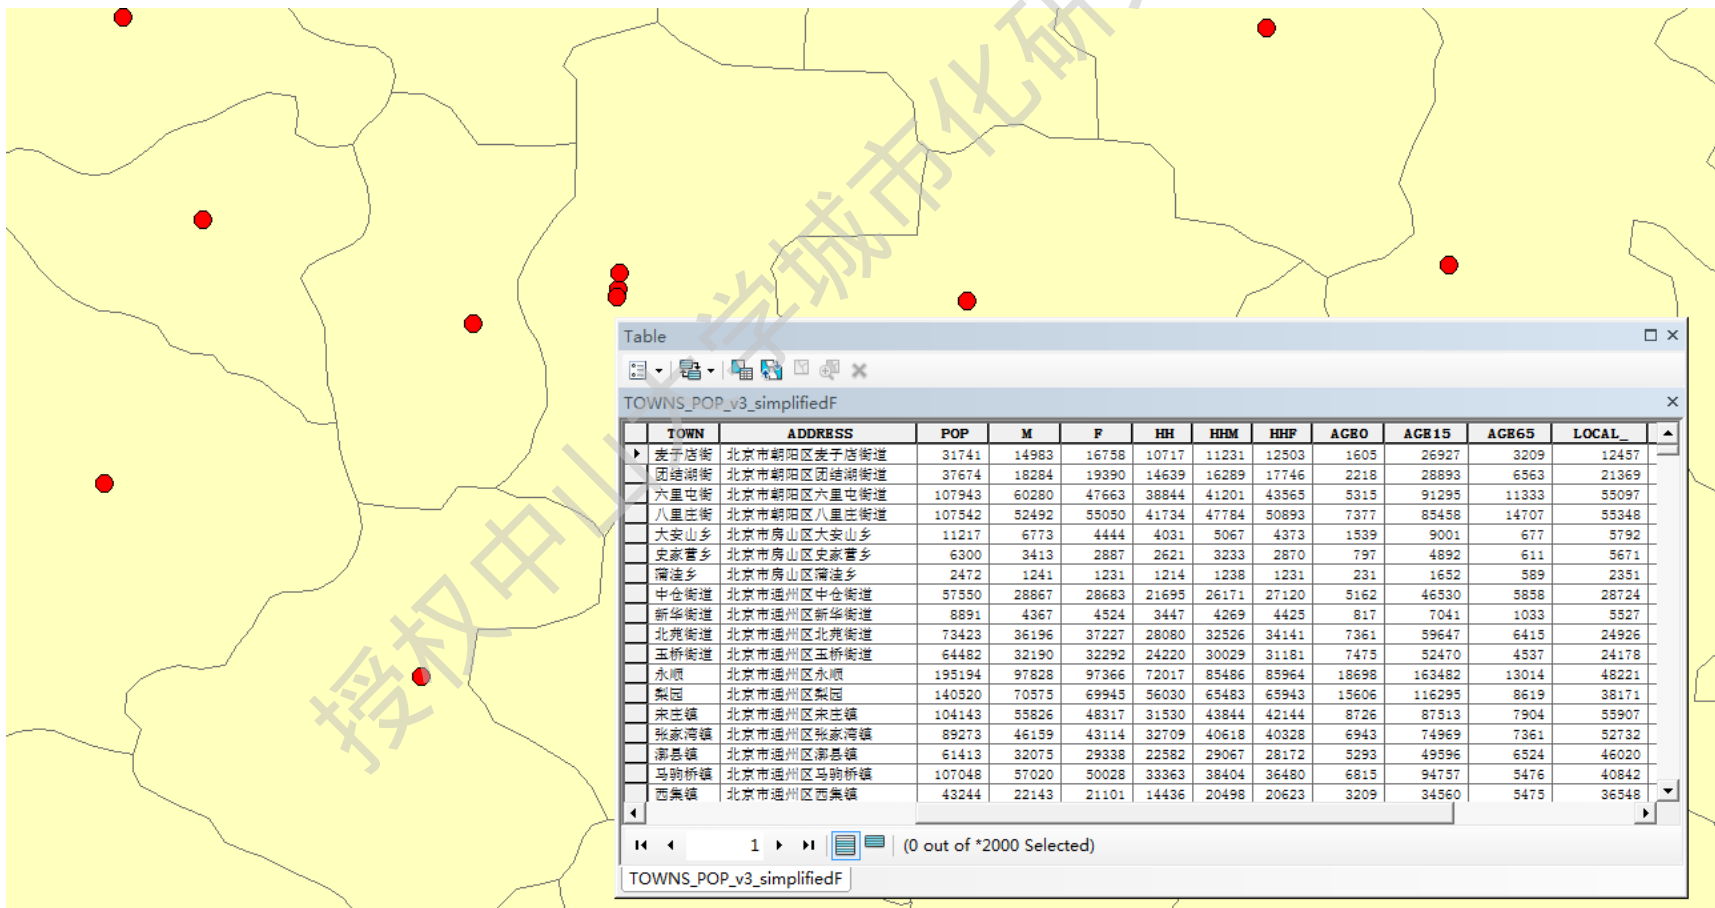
授权中山大学城市化研究

Table

TOWNS_POP_v3_simplifiedF

| TOWN | ADDRESS | POP | M | F | HH | HHM | HHF | AGE0 | AGE15 | AGE65 | LOCAL_ |
|---|---|---|---|---|---|---|---|---|---|---|---|
| 麦子店街 | 北京市朝阳区麦子店街道 | 31741 | 14983 | 16758 | 10717 | 11231 | 12503 | 1605 | 26927 | 3209 | 12457 |
| 团结湖街 | 北京市朝阳区团结湖街道 | 37674 | 18284 | 19390 | 14639 | 16289 | 17746 | 2218 | 28893 | 6563 | 21369 |
| 六里屯街 | 北京市朝阳区六里屯街道 | 107943 | 60280 | 47663 | 38844 | 41201 | 43565 | 5315 | 91295 | 11333 | 55097 |
| 八里庄街 | 北京市朝阳区八里庄街道 | 107542 | 52492 | 55050 | 41734 | 47784 | 50893 | 7377 | 85458 | 14707 | 55348 |
| 大安山乡 | 北京市房山区大安山乡 | 11217 | 6773 | 4444 | 4031 | 5067 | 4373 | 1539 | 9001 | 677 | 5792 |
| 史家营乡 | 北京市房山区史家营乡 | 6300 | 3413 | 2887 | 2621 | 3233 | 2870 | 797 | 4892 | 611 | 5671 |
| 蒲洼乡 | 北京市房山区蒲洼乡 | 2472 | 1241 | 1231 | 1214 | 1238 | 1231 | 231 | 1652 | 589 | 2351 |
| 中仓街道 | 北京市通州区中仓街道 | 57550 | 28867 | 28683 | 21695 | 26171 | 27120 | 5162 | 46530 | 5858 | 28724 |
| 新华街道 | 北京市通州区新华街道 | 8891 | 4367 | 4524 | 3447 | 4269 | 4425 | 817 | 7041 | 1033 | 5527 |
| 北苑街道 | 北京市通州区北苑街道 | 73423 | 36196 | 37227 | 28080 | 32526 | 34141 | 7361 | 59647 | 6415 | 24926 |
| 玉桥街道 | 北京市通州区玉桥街道 | 64482 | 32190 | 32292 | 24220 | 30029 | 31181 | 7475 | 52470 | 4537 | 24178 |
| 永顺 | 北京市通州区永顺 | 195194 | 97828 | 97366 | 72017 | 85486 | 85964 | 18698 | 163482 | 13014 | 48221 |
| 梨园 | 北京市通州区梨园 | 140520 | 70575 | 69945 | 56030 | 65483 | 65943 | 15606 | 116295 | 8619 | 38171 |
| 宋庄镇 | 北京市通州区宋庄镇 | 104143 | 55826 | 48317 | 31530 | 43844 | 42144 | 8726 | 87513 | 7904 | 55907 |
| 张家湾镇 | 北京市通州区张家湾镇 | 89273 | 46159 | 43114 | 32709 | 40618 | 40328 | 6943 | 74969 | 7361 | 52732 |
| 漷县镇 | 北京市通州区漷县镇 | 61413 | 32075 | 29338 | 22582 | 29067 | 28172 | 5293 | 49596 | 6524 | 46020 |
| 马驹桥镇 | 北京市通州区马驹桥镇 | 107048 | 57020 | 50028 | 33363 | 38404 | 36480 | 6815 | 94757 | 5476 | 40842 |
| 西集镇 | 北京市通州区西集镇 | 43244 | 22143 | 21101 | 14436 | 20498 | 20623 | 3209 | 34560 | 5475 | 36548 |

1 (0 out of *2000 Selected)

TOWNS_POP_v3_simplifiedF